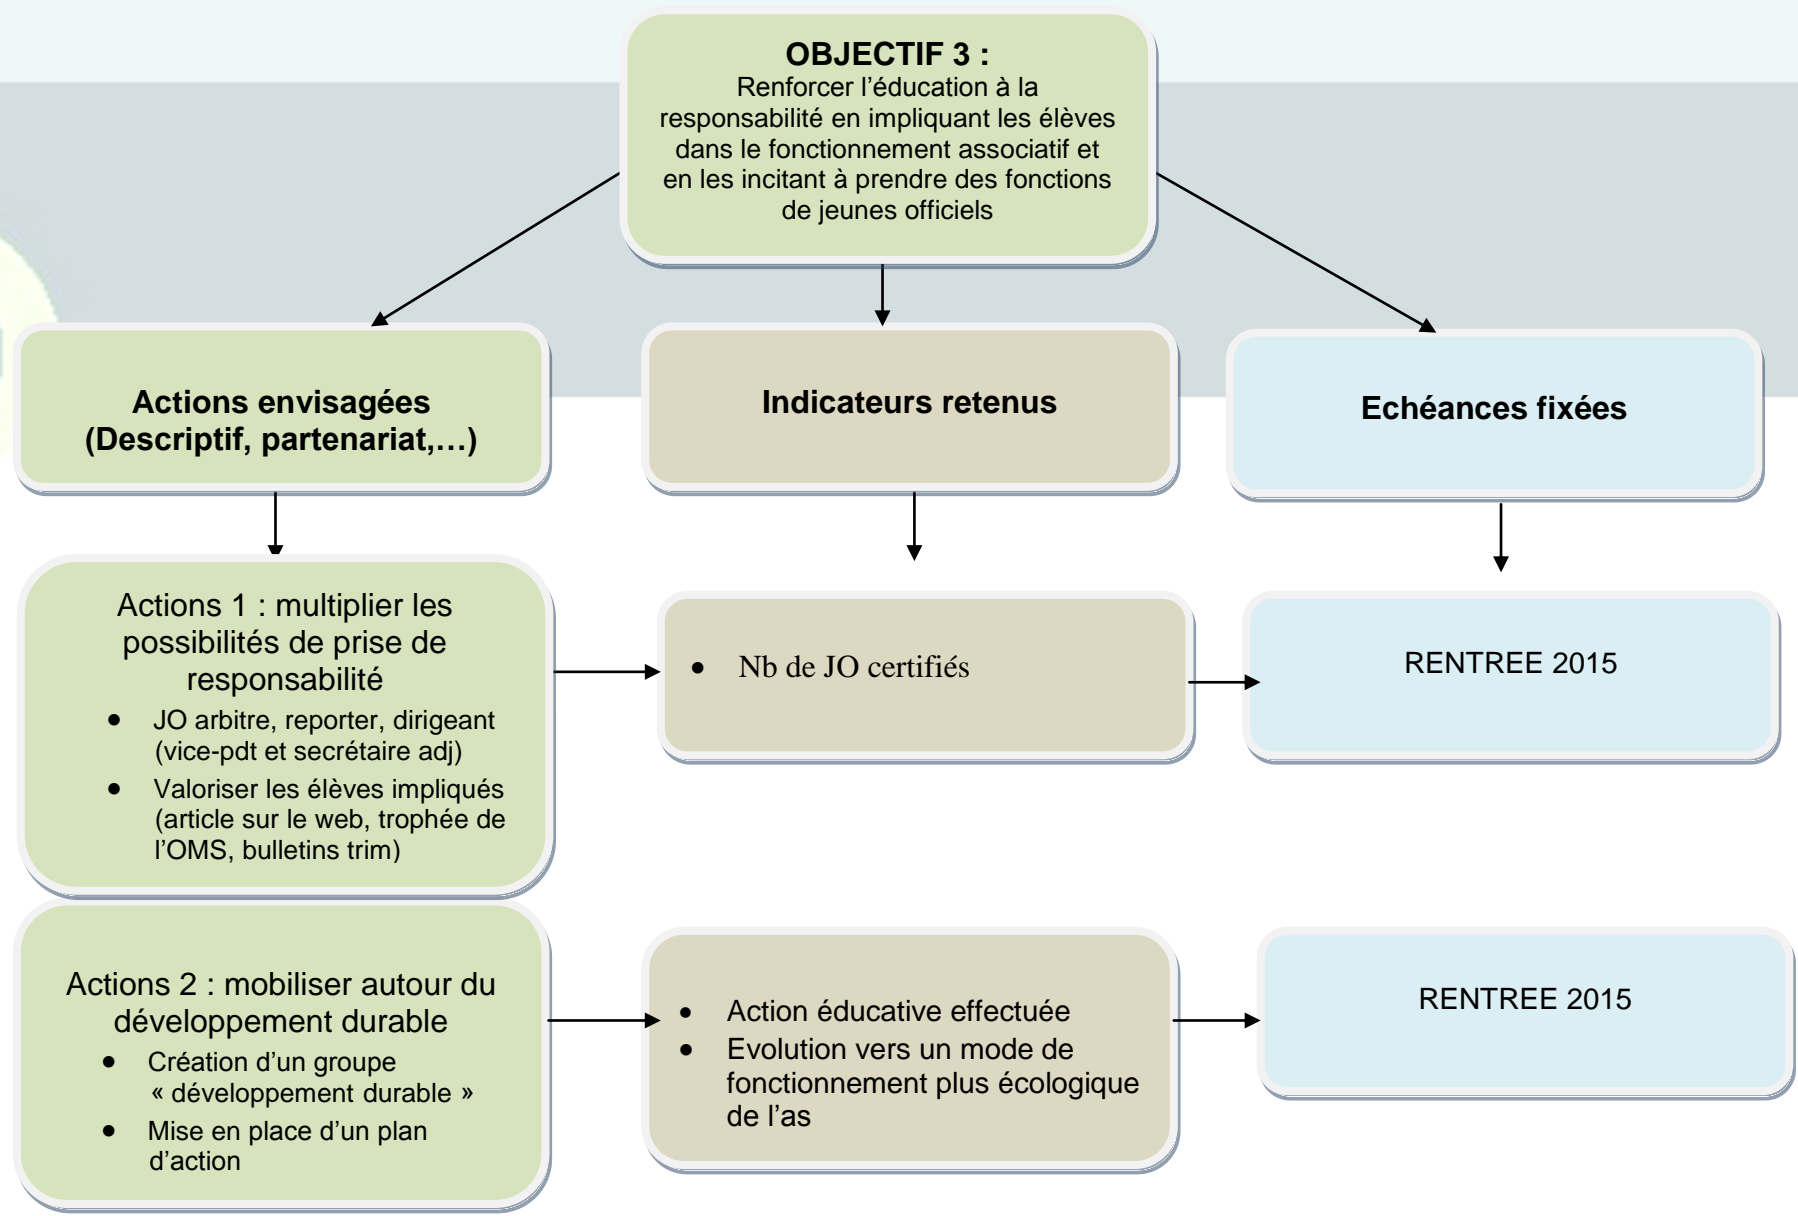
OBJECTIF 3 :
Renforcer l'éducation à la responsabilité en impliquant les élèves dans le fonctionnement associatif et en les incitant à prendre des fonctions de jeunes officiels

Actions envisagées (Descriptif, partenariat,…)

Indicateurs retenus

Echéances fixées

Actions 1 : multiplier les possibilités de prise de responsabilité
- JO arbitre, reporter, dirigeant (vice-pdt et secrétaire adj)
- Valoriser les élèves impliqués (article sur le web, trophée de l'OMS, bulletins trim)

- Nb de JO certifiés

RENTREE 2015

Actions 2 : mobiliser autour du développement durable
- Création d'un groupe « développement durable »
- Mise en place d'un plan d'action

- Action éducative effectuée
- Evolution vers un mode de fonctionnement plus écologique de l'as

RENTREE 2015